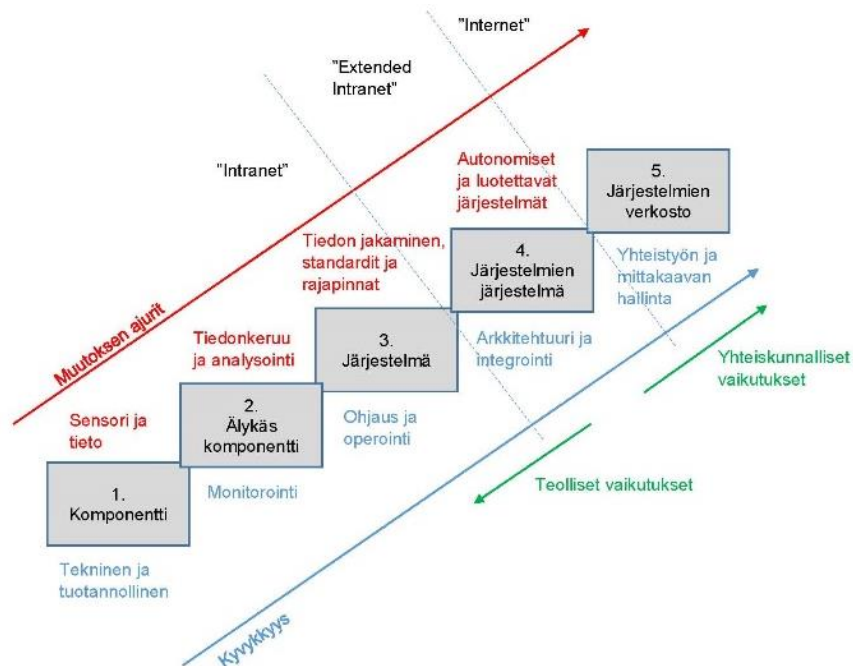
"Internet"

"Extended Intranet"

"Intranet"

Muutoksen ajurit

Autonomiset ja luotettavat järjestelmät

5. Järjestelmien verkosto

Tiedon jakaminen, standardit ja rajapinnat

4. Järjestelmien järjestelmä

Yhteistyön ja mittakaavan hallinta

Tiedonkeruu ja analysointi

3. Järjestelmä

Arkkitehtuuri ja integrointi

Yhteiskunnalliset vaikutukset

Sensori ja tieto

2. Älykäs komponentti

Ohjaus ja operointi

1. Komponentti

Monitorointi

Teolliset vaikutukset

Tekninen ja tuotannollinen

Kyvykkyys